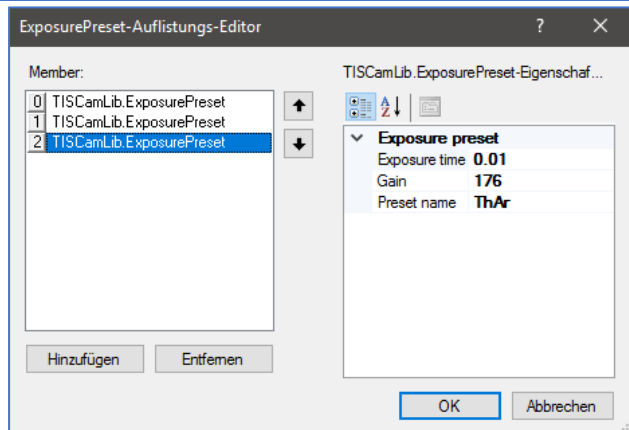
ExposurePreset-Auflistungs-Editor
?
X

Member:
0 TISCamLib.ExposurePreset
1 TISCamLib.ExposurePreset
2 TISCamLib.ExposurePreset

Hinzufügen
Entfernen

TISCamLib.ExposurePreset-Eigenschaf...

Exposure preset
| Exposure time | 0.01 |
|---|---|
| Gain | 176 |
| Preset name | ThAr |

OK
Abbrechen